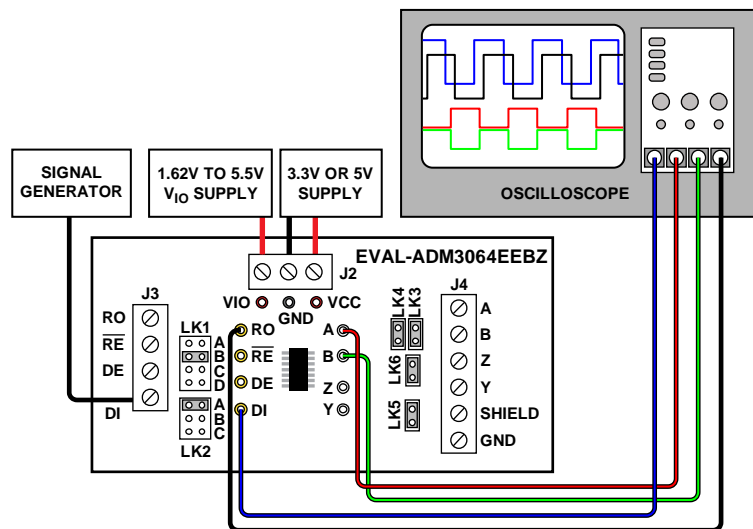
SIGNAL GENERATOR

1.62V TO 5.5V $V_{IO}$ SUPPLY

3.3V OR 5V SUPPLY

OSCILLOSCOPE

EVAL-ADM3064EEBZ

J2

VIO GND VCC

J3

RO
$\overline{RE}$
DE
DI

LK1
A
B
C
D

LK2
A
B
C

RO
$\overline{RE}$
DE
DI

A
B
Z
Y

LK4
LK3
LK6
LK5

J4
A
B
Z
Y
SHIELD
GND